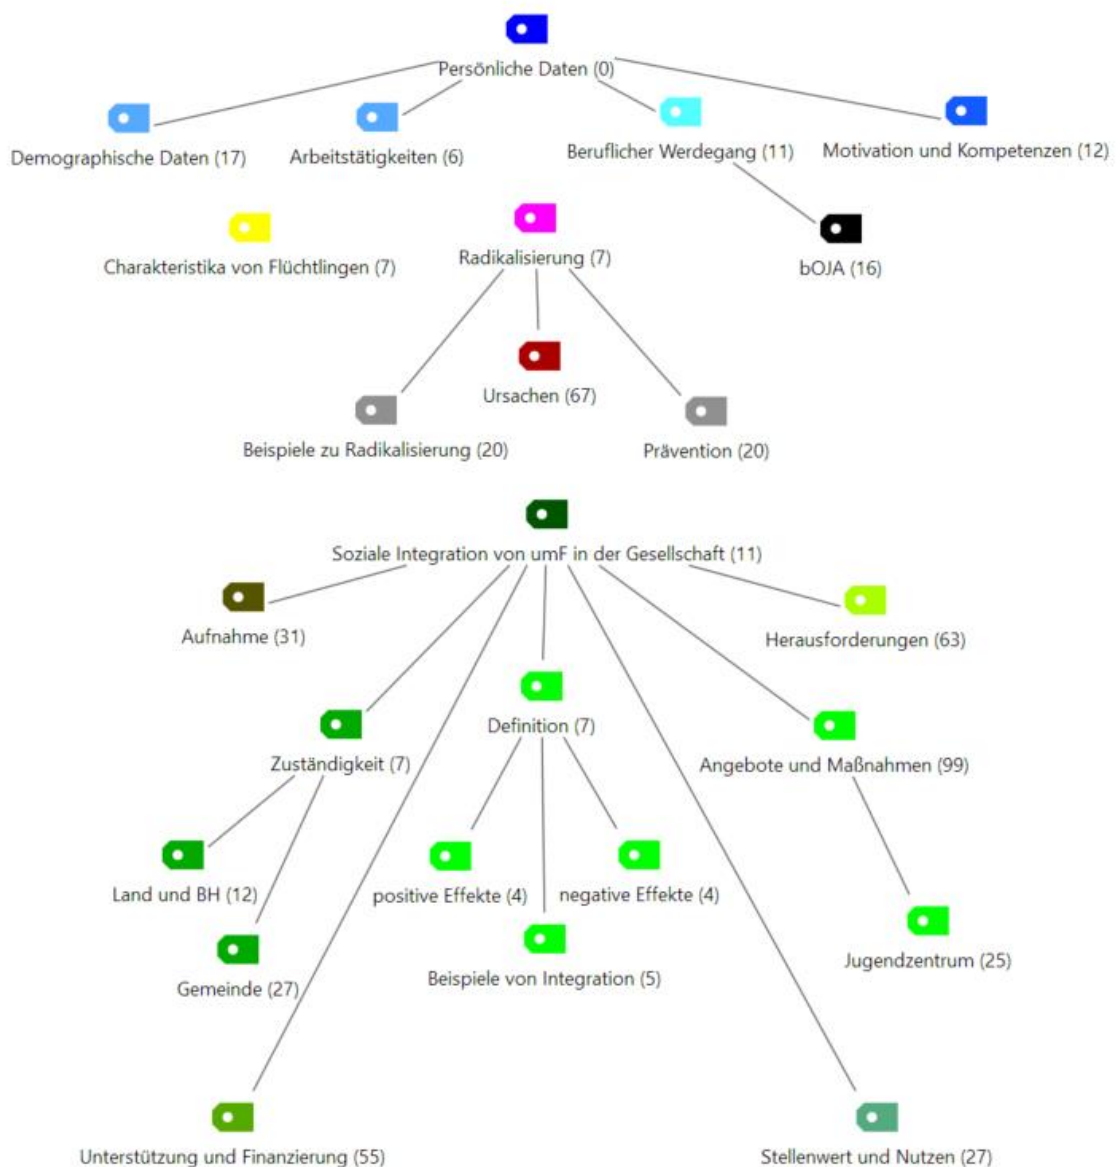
Persönliche Daten (0)

Demographische Daten (17)

Arbeitstätigkeiten (6)

Beruflicher Werdegang (11)

Motivation und Kompetenzen (12)

Charakteristika von Flüchtlingen (7)

Radikalisierung (7)

bOJA (16)

Ursachen (67)

Beispiele zu Radikalisierung (20)

Prävention (20)

Soziale Integration von umF in der Gesellschaft (11)

Aufnahme (31)

Herausforderungen (63)

Definition (7)

Zuständigkeit (7)

Angebote und Maßnahmen (99)

Land und BH (12)

positive Effekte (4)

negative Effekte (4)

Gemeinde (27)

Beispiele von Integration (5)

Jugendzentrum (25)

Unterstützung und Finanzierung (55)

Stellenwert und Nutzen (27)